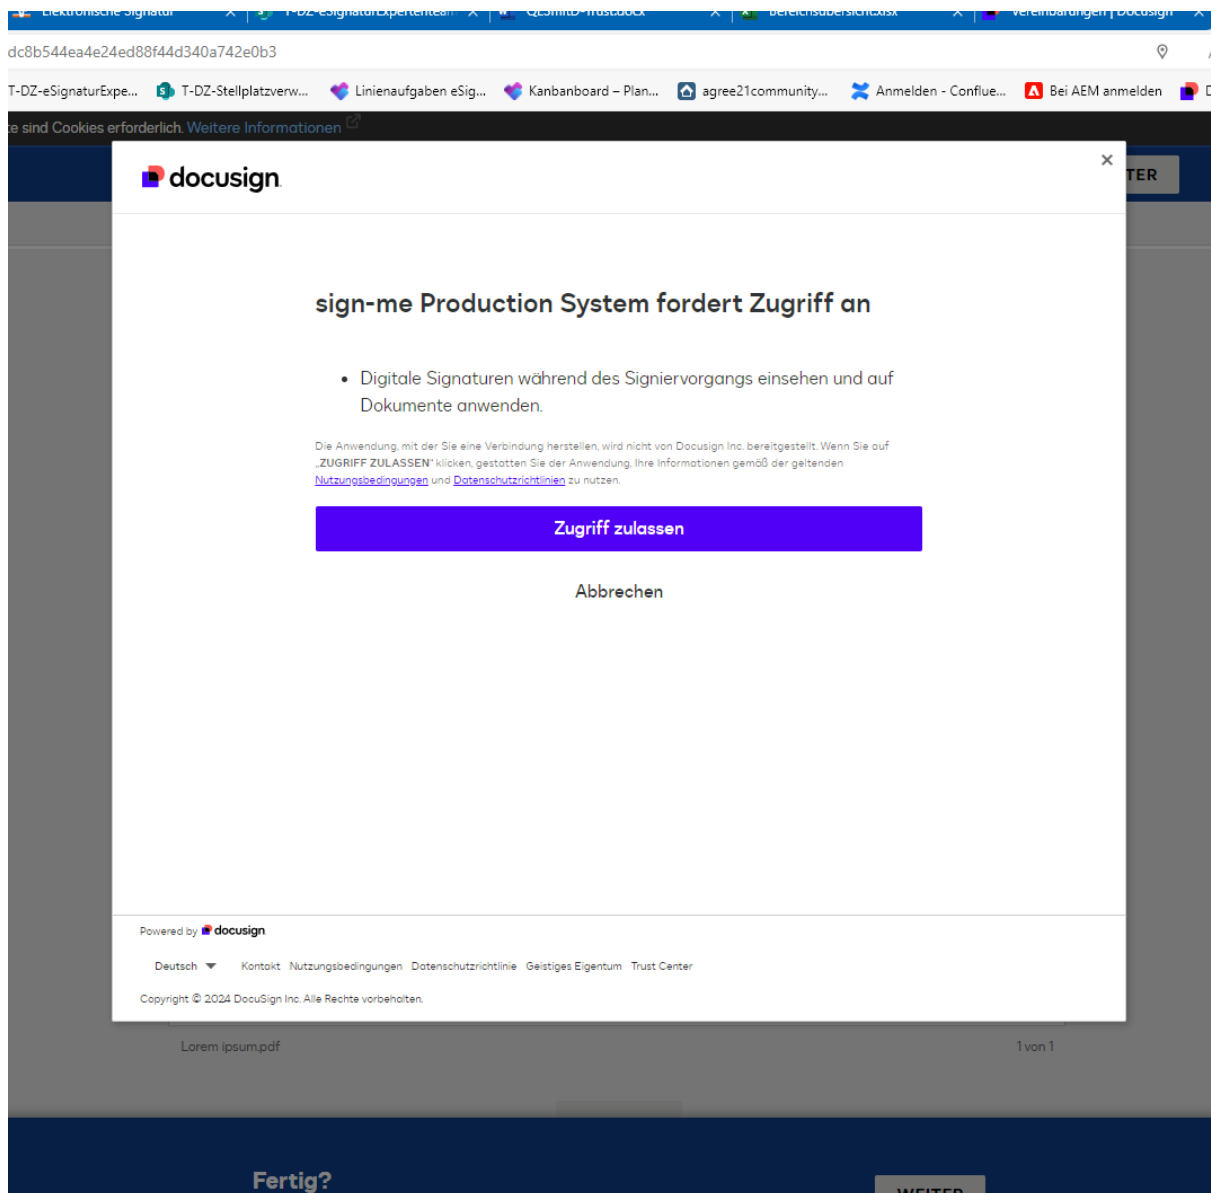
Elektronische Signatur × T-DZ-eSignaturExpertenteam × QESmitD-Trust.docx × Bereichsübersicht.xlsx × Vereinbarungen | Docusign ×

dc8b544ea4e24ed88f44d340a742e0b3

T-DZ-eSignaturExpe... T-DZ-Stellplatzverw... Linienaufgaben eSig... Kanbanboard – Plan... agree21community... Anmelden - Conflue... Bei AEM anmelden

e sind Cookies erforderlich. Weitere Informationen

TER

docusign

×

sign-me Production System fordert Zugriff an

• Digitale Signaturen während des Signiervorgangs einsehen und auf Dokumente anwenden.

Die Anwendung, mit der Sie eine Verbindung herstellen, wird nicht von Docusign Inc. bereitgestellt. Wenn Sie auf „ZUGRIFF ZULASSEN" klicken, gestatten Sie der Anwendung, Ihre Informationen gemäß der geltenden Nutzungsbedingungen und Datenschutzrichtlinien zu nutzen.

Zugriff zulassen

Abbrechen

Powered by docusign

Deutsch Kontakt Nutzungsbedingungen Datenschutzrichtlinie Geistiges Eigentum Trust Center

Copyright © 2024 DocuSign Inc. Alle Rechte vorbehalten.

Lorem ipsum.pdf 1 von 1

Fertig?

WEITER